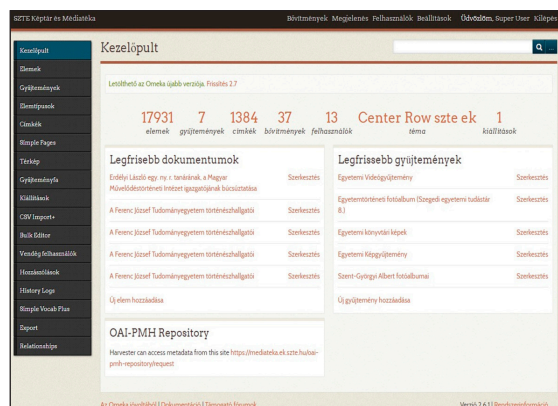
SZTE Köptár és Médiatéka

Bővítmények Megjelenés Felhasználók Beállítások Üdvözlöm, Super User Kilépés

Kezelőpult
Elemek
Gyűjtemények
Elemtípusok
Címkék
Simple Pages
Térkép
Gyűjteményfa
Kiállítások
CSV Import+
Bulk Editor
Vendég felhasználók
Hozzászólások
History Logs
Simple Vocab Plus
Export
Relationships

Kezelőpult

Letölthető az Omeka újabb verziója. Frissítés 2.7

17931 elemek
7 gyűjtemények
1384 címkék
37 bővítmények
13 felhasználók
Center Row szte ek téma
1 kiállítások

Legfrissebb dokumentumok

Erdélyi László egy. ny. r. tanárának, a Magyar Művelődéstörténeti Intézet igazgatójának búcsúztatása Szerkesztés
A Ferenc József Tudományegyetem történészhallgatói Szerkesztés
A Ferenc József Tudományegyetem történészhallgatói Szerkesztés
A Ferenc József Tudományegyetem történészhallgatói Szerkesztés
A Ferenc József Tudományegyetem történészhallgatói Szerkesztés
Új elem hozzáadása

Legfrissebb gyűjtemények

Egyetemi Videógyűjtemény Szerkesztés
Egyetemtörténeti fotóalbum (Szegedi egyetemi tudástár 8.) Szerkesztés
Egyetemi könyvtári képek Szerkesztés
Egyetemi Képgyűjtemény Szerkesztés
Szent-Györgyi Albert fotóalbumai Szerkesztés
Új gyűjtemény hozzáadása

OAI-PMH Repository

Harvester can access metadata from this site https://mediateka.ek.szte.hu/oai-pmh-repository/request

Az Omeka üzemelteti | Dokumentáció | Támogatói fórumok

Verzió 2.6.1 | Rendszerinformációk